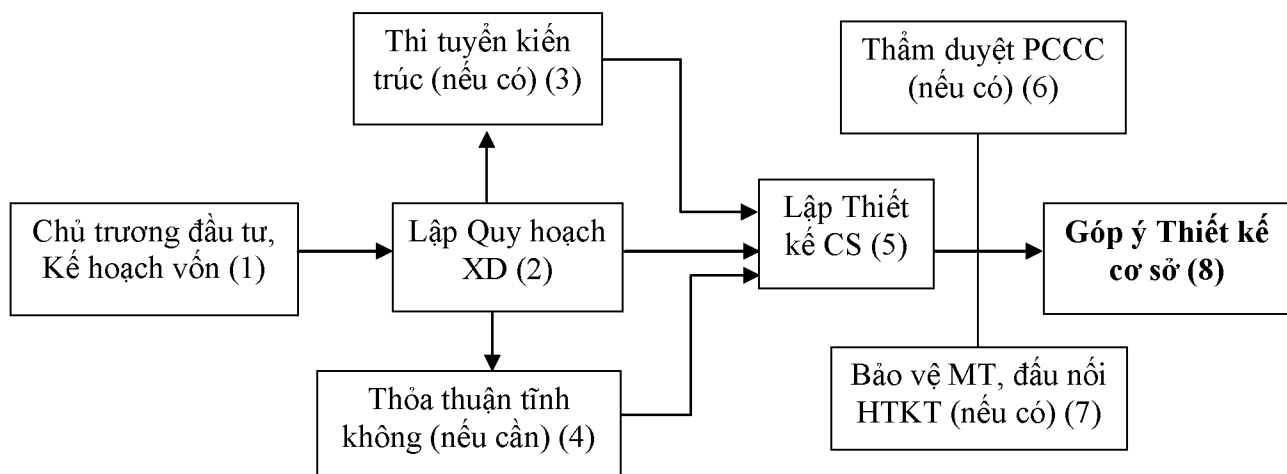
Thi tuyển kiến trúc (nếu có) (3)

Thẩm duyệt PCCC (nếu có) (6)

Chủ trương đầu tư, Kế hoạch vốn (1)

Lập Quy hoạch XD (2)

Lập Thiết kế CS (5)

**Góp ý Thiết kế cơ sở (8)**

Thỏa thuận tĩnh không (nếu cần) (4)

Bảo vệ MT, đấu nối HTKT (nếu có) (7)